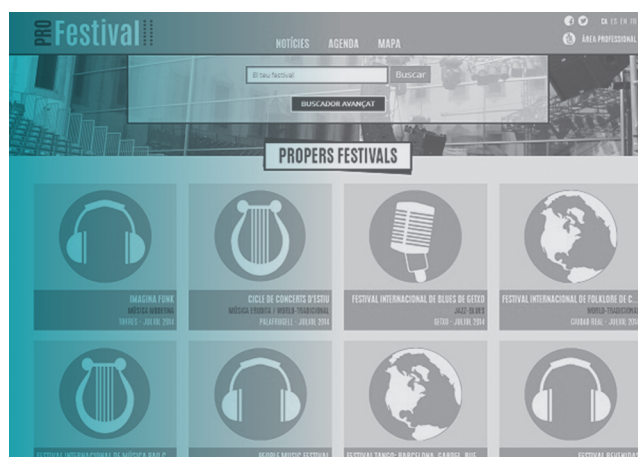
PRO Festival

NOTÍCIES AGENDA MAPA

CA ES EN FR

ÀREA PROFESSIONAL

El teu festival

Buscar

BUSCADOR AVANÇAT

PROPERS FESTIVALS

IMAGINA FUNK
MÚSICA MODERNA
TRIGUES - JULIOL 2014

CICLE DE CONCERTS D'ESTIU
MÚSICA CLÀSSICA / WORLD-TRADICIONAL
PALAFRUGELL - JULIOL 2014

FESTIVAL INTERNACIONAL DE BLUES DE GETXO
JAZZ-BLUES
GETXO - JULIOL 2014

FESTIVAL INTERNACIONAL DE FOLKLORE DE C...
WORLD-TRADICIONAL
CIUDAD REAL - JULIOL 2014

FESTIVAL INTERNACIONAL DE MÚSICA DEL C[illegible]

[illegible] MUSIC FESTIVAL

FESTIVAL TANGO: BARCELONA, CARDEL, BUE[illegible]

FESTIVAL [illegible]